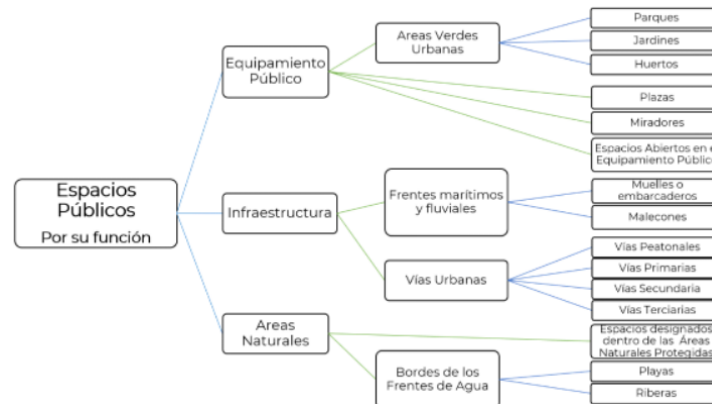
Espacios Públicos
Por su función

Equipamiento Público

Areas Verdes Urbanas

Parques

Jardines

Huertos

Plazas

Miradores

Espacios Abiertos en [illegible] Equipamiento Públic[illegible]

Infraestructura

Frentes marítimos y fluviales

Muelles o embarcaderos

Malecones

Vías Urbanas

Vías Peatonales

Vías Primarias

Vías Secundaria

Vías Terciarias

Areas Naturales

Espacios designados dentro de las Áreas Naturales Protegidas

Bordes de los Frentes de Agua

Playas

Riberas